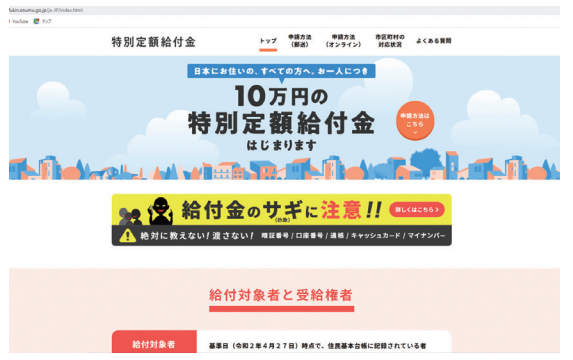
kkin.soumu.go.jp/ja-JP/index.html
YouTube マップ

特別定額給付金

トップ
申請方法（郵送）
申請方法（オンライン）
市区町村の対応状況
よくある質問

日本にお住いの、すべての方へ、お一人につき
10万円の
特別定額給付金
はじまります

申請方法はこちら

給付金のサギ（詐欺）に注意!!
詳しくはこちら
絶対に教えない！渡さない！ 暗証番号／口座番号／通帳／キャッシュカード／マイナンバー

給付対象者と受給権者

給付対象者
基準日（令和２年４月２７日）時点で、住民基本台帳に記録されている者